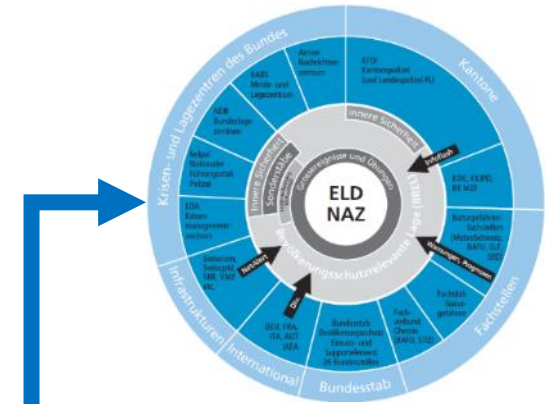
Krisen- und Lagezentren des Bundes

Kantone

Fachstellen

Bundesstab

International

Infrastrukturen

Armee Nachrichtenzentrum

BABS Melde- und Lagezentrum

NEOC Bundeslagezentrum

fedpol Nationaler Führungsstab Polizei

EDA Krisenmanagementzentrum

Swisscom, Swissgrid, SBB, VSKE etc.

DEU, FRA, ITA, AUT, IAEA

Bundesstab Bevölkerungsschutz Einsatz- und Supportelement 26 Bundesstellen

Fachverbund Chemie (ABCN, ECD)

Fachstab Naturgefahren

Naturgefahrenfachstellen (MeteoSchweiz, BAFU, SLF, SED)

KSD, KIUPD, BR, NSB

KFOR Kantonspolizei (und Landespolizei FL)

Innere Sicherheit

Innere Sicherheit

Sonderlage

Grossereignisse und Übungen

Bevölkerungsschutzrelevante Lage (BREL)

ELD
NAZ

Infofluss

Warnungen, Prognosen

Netzdaten

Da...